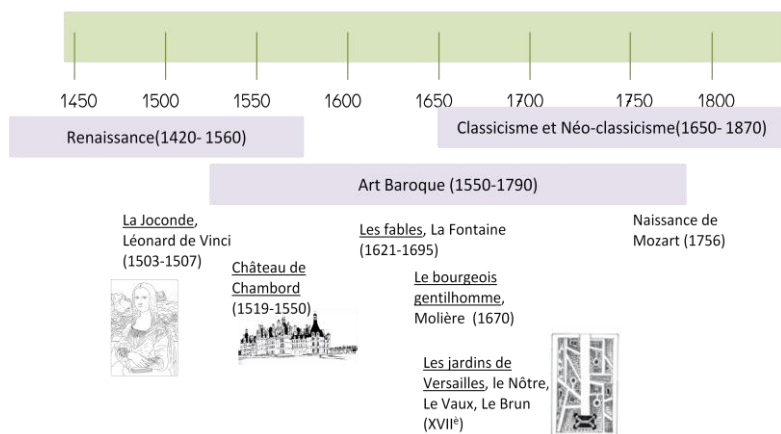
1450 1500 1550 1600 1650 1700 1750 1800

Renaissance(1420- 1560)

Classicisme et Néo-classicisme(1650- 1870)

Art Baroque (1550-1790)

La Joconde, Léonard de Vinci (1503-1507)

Château de Chambord (1519-1550)

Les fables, La Fontaine (1621-1695)

Le bourgeois gentilhomme, Molière (1670)

Les jardins de Versailles, le Nôtre, Le Vaux, Le Brun (XVII$^{e}$)

Naissance de Mozart (1756)